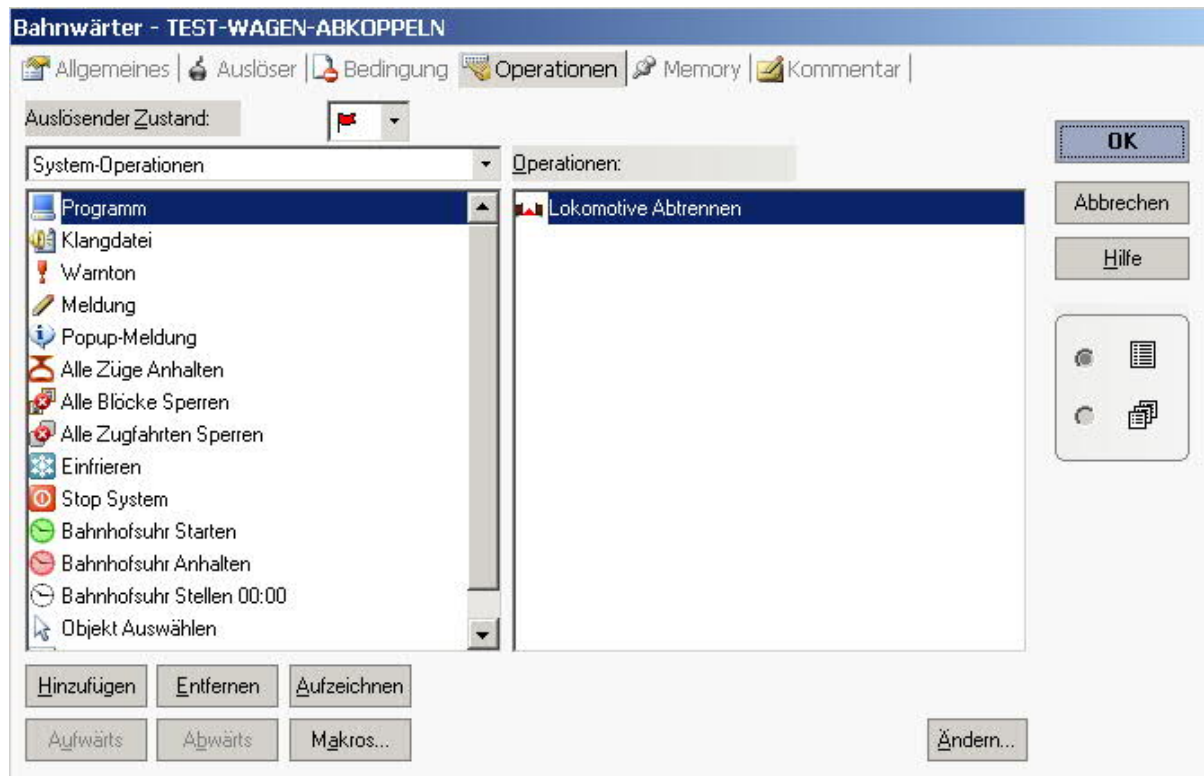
Bahnwärter - TEST-WAGEN-ABKOPPELN

Allgemeines | Auslöser | Bedingung | Operationen | Memory | Kommentar

Auslösender Zustand:

System-Operationen

Operationen:

Programm
Klangdatei
Warnton
Meldung
Popup-Meldung
Alle Züge Anhalten
Alle Blöcke Sperren
Alle Zugfahrten Sperren
Einfrieren
Stop System
Bahnhofsuhr Starten
Bahnhofsuhr Anhalten
Bahnhofsuhr Stellen 00:00
Objekt Auswählen

Lokomotive Abtrennen

OK
Abbrechen
Hilfe

Hinzufügen
Entfernen
Aufzeichnen
Aufwärts
Abwärts
Makros...
Ändern...